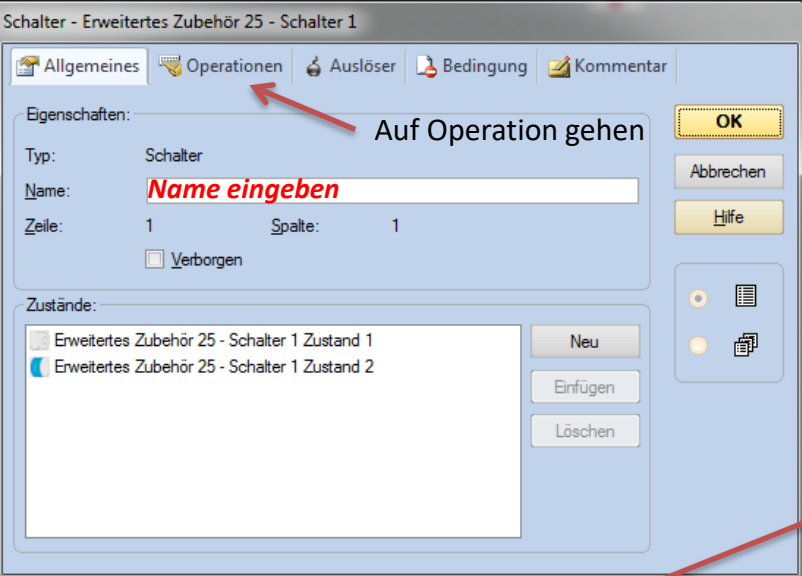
Schalter - Erweitertes Zubehör 25 - Schalter 1

Allgemeines | Operationen | Auslöser | Bedingung | Kommentar

Eigenschaften:

Auf Operation gehen

Typ: Schalter

Name: Name eingeben

Zeile: 1 Spalte: 1

Verborgen

Zustände:

Erweitertes Zubehör 25 - Schalter 1 Zustand 1

Erweitertes Zubehör 25 - Schalter 1 Zustand 2

Neu

Einfügen

Löschen

OK

Abbrechen

Hilfe